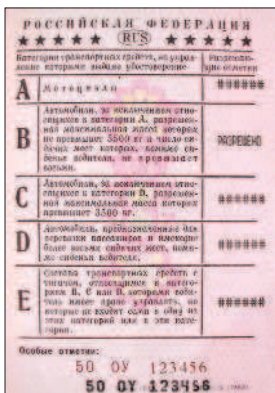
РОССИЙСКАЯ ФЕДЕРАЦИЯ
★★★★★ RUS ★★★★★

| Категории транспортных средств, на управление которыми выдано удостоверение | | Разрешающие отметки |
|---|---|---|
| A | Мотоциклы | ###### |
| B | Автомобили, за исключением относящихся к категории A, разрешенная максимальная масса которых не превышает 3500 кг и число сидячих мест которых, помимо сиденья водителя, не превышает восьми. | РАЗРЕШЕНО |
| C | Автомобили, за исключением относящихся к категории D, разрешенная максимальная масса которых превышает 3500 кг. | ###### |
| D | Автомобили, предназначенные для перевозки пассажиров и имеющие более восьми сидячих мест, помимо сиденья водителя. | ###### |
| E | Составы транспортных средств с тягачом, относящимся к категориям B, C или D, которыми водитель имеет право управлять, но которые не входят сами в одну из этих категорий или в эти категории. | ###### |

Особые отметки:
50 ОУ 123456
50 ОУ 123456